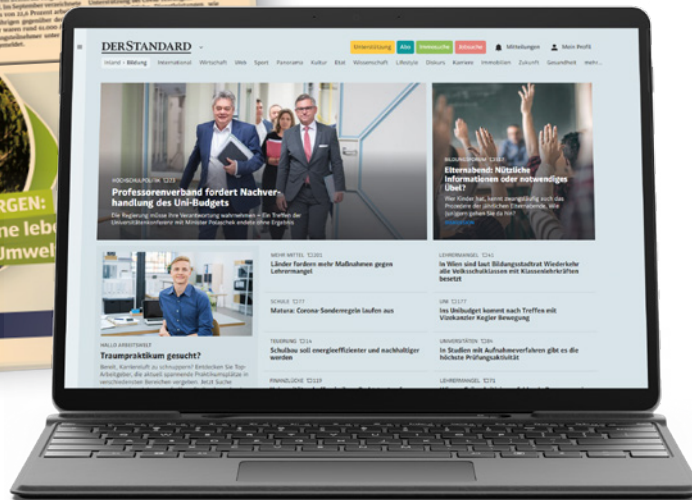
DERSTANDARD

Unterstützung Abo Immosuche Jobsuche Mitteilungen Mein Profil

Inland › Bildung International Wirtschaft Web Sport Panorama Kultur Etat Wissenschaft Lifestyle Diskurs Karriere Immobilien Zukunft Gesundheit mehr...

HOCHSCHULPOLITIK 223

Professorenverband fordert Nachverhandlung des Uni-Budgets

Die Regierung müsse ihre Verantwortung wahrnehmen – Ein Treffen der Universitätenkonferenz mit Minister Polaschek endete ohne Ergebnis

BILDUNGSFORUM 257

Elternabend: Nützliche Informationen oder notwendiges Übel?

HALLO ARBEITSWELT

Traumpraktikum gesucht?

MEHR MITTEL 1161

Länder fordern mehr Maßnahmen gegen Lehrermangel

SCHULE 77

Matura: Corona-Sonderregeln laufen aus

TRAINING 14

Schulbau soll energieeffizienter und nachhaltiger werden

LEHRERMANGEL 41

In Wien soll laut Bildungsstadtrat Wiederkehr alle Volksschulklassen mit Klassenlehrkräften besetzt

UNI 177

Ins Unibudget kommt nach Treffen mit Vizekanzler Kogler Bewegung

UNIVERSITÄTEN 4

In Studien mit Aufnahmeverfahren gibt es die höchste Prüfungsaktivität

FINANZLÜCKE 119

LEHRERMANGEL 71

RGEN:
ne lebe
Umwel